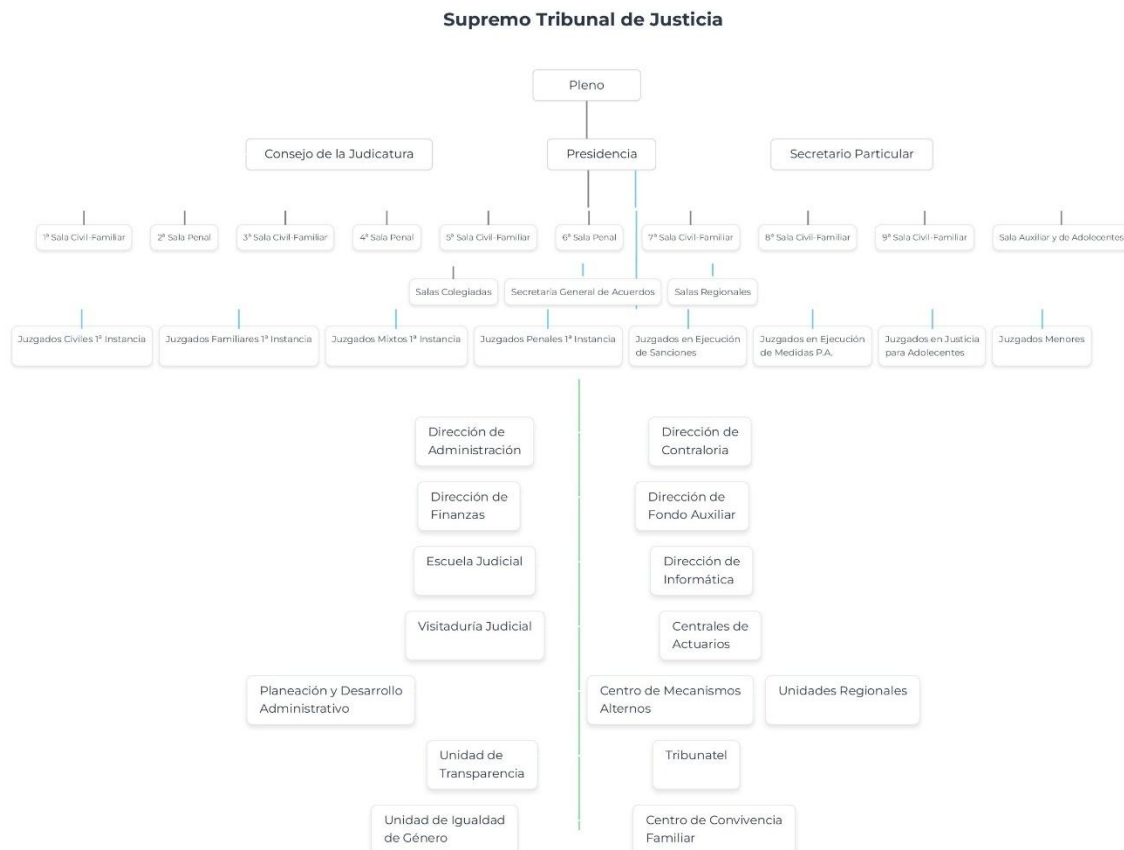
Supremo Tribunal de Justicia

Pleno

Consejo de la Judicatura

Presidencia

Secretario Particular

1ª Sala Civil-Familiar

2ª Sala Penal

3ª Sala Civil-Familiar

4ª Sala Penal

5ª Sala Civil-Familiar

6ª Sala Penal

7ª Sala Civil-Familiar

8ª Sala Civil-Familiar

9ª Sala Civil-Familiar

Sala Auxiliar y de Adolecentes

Salas Colegiadas

Secretaría General de Acuerdos

Salas Regionales

Juzgados Civiles 1ª Instancia

Juzgados Familiares 1ª Instancia

Juzgados Mixtos 1ª Instancia

Juzgados Penales 1ª Instancia

Juzgados en Ejecución de Sanciones

Juzgados en Ejecución de Medidas P.A.

Juzgados en Justicia para Adolecentes

Juzgados Menores

Dirección de Administración

Dirección de Contraloria

Dirección de Finanzas

Dirección de Fondo Auxiliar

Escuela Judicial

Dirección de Informática

Visitaduría Judicial

Centrales de Actuarios

Planeación y Desarrollo Administrativo

Centro de Mecanismos Alternos

Unidades Regionales

Unidad de Transparencia

Tribunatel

Unidad de Igualdad de Género

Centro de Convivencia Familiar